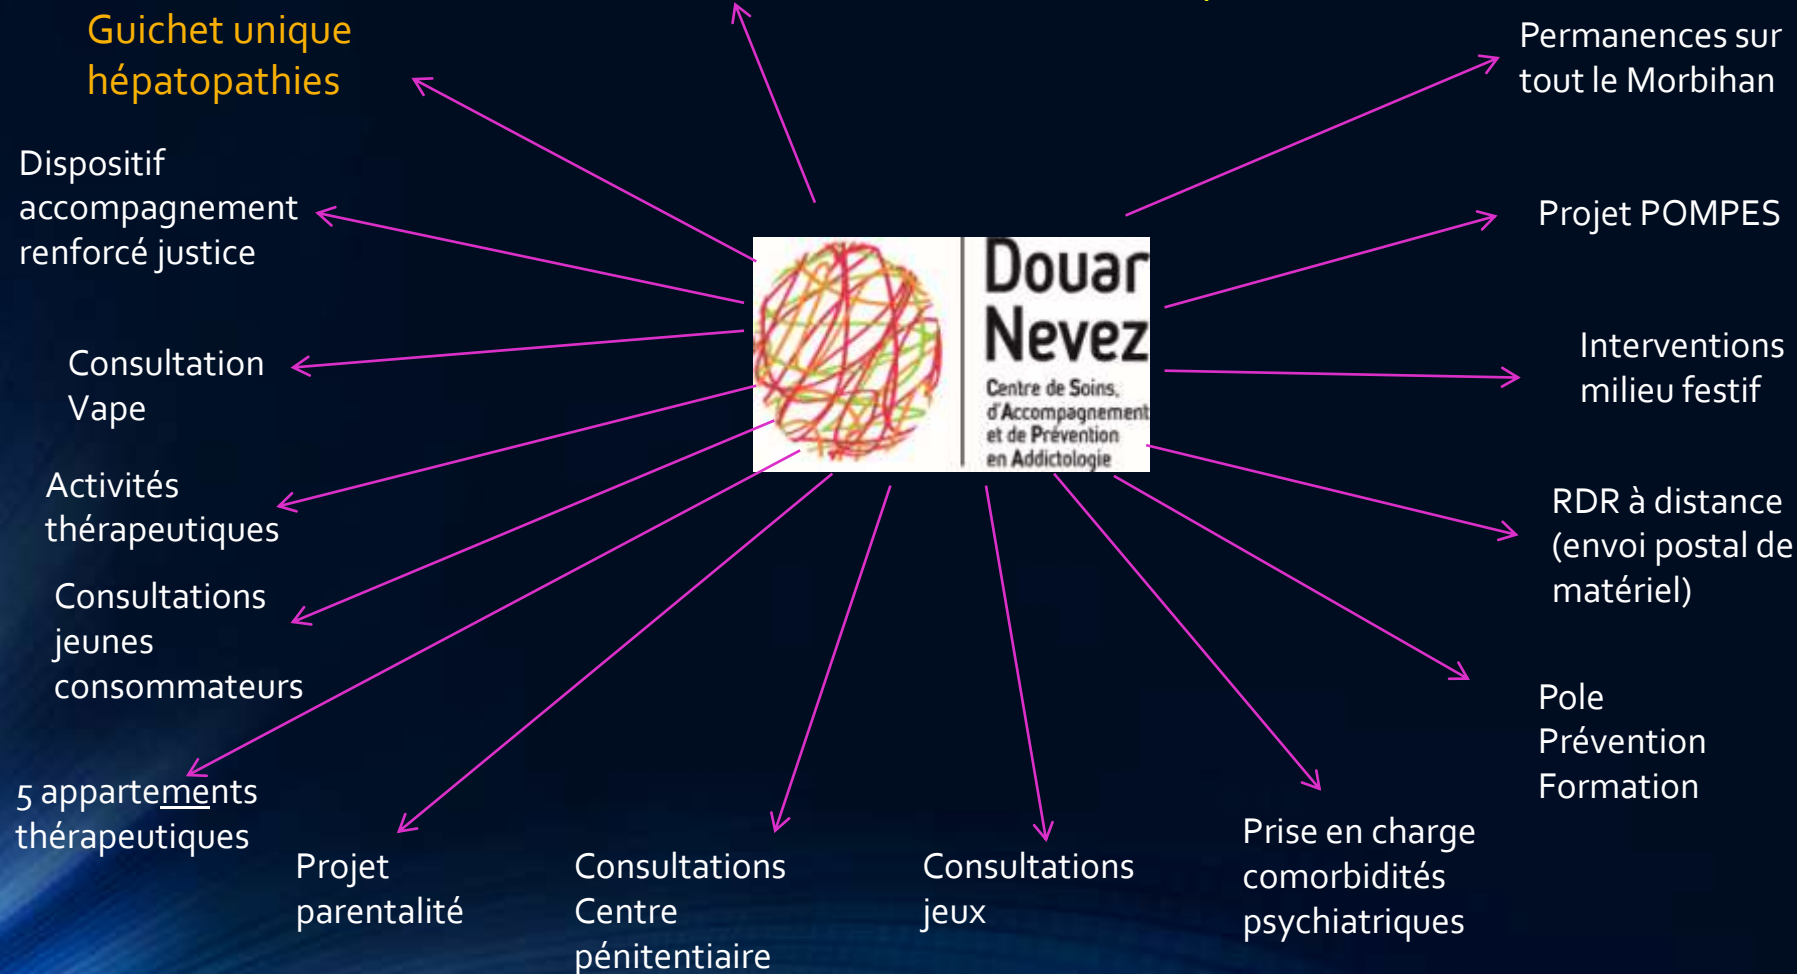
Guichet unique hépatopathies

Dispositif accompagnement renforcé justice

Consultation Vape

Activités thérapeutiques

Consultations jeunes consommateurs

5 appartements thérapeutiques

Projet parentalité

Consultations Centre pénitentiaire

Consultations jeux

Prise en charge comorbidités psychiatriques

Pole Prévention Formation

RDR à distance (envoi postal de matériel)

Interventions milieu festif

Projet POMPES

Permanences sur tout le Morbihan

Douar Nevez
Centre de Soins, d'Accompagnement et de Prévention en Addictologie